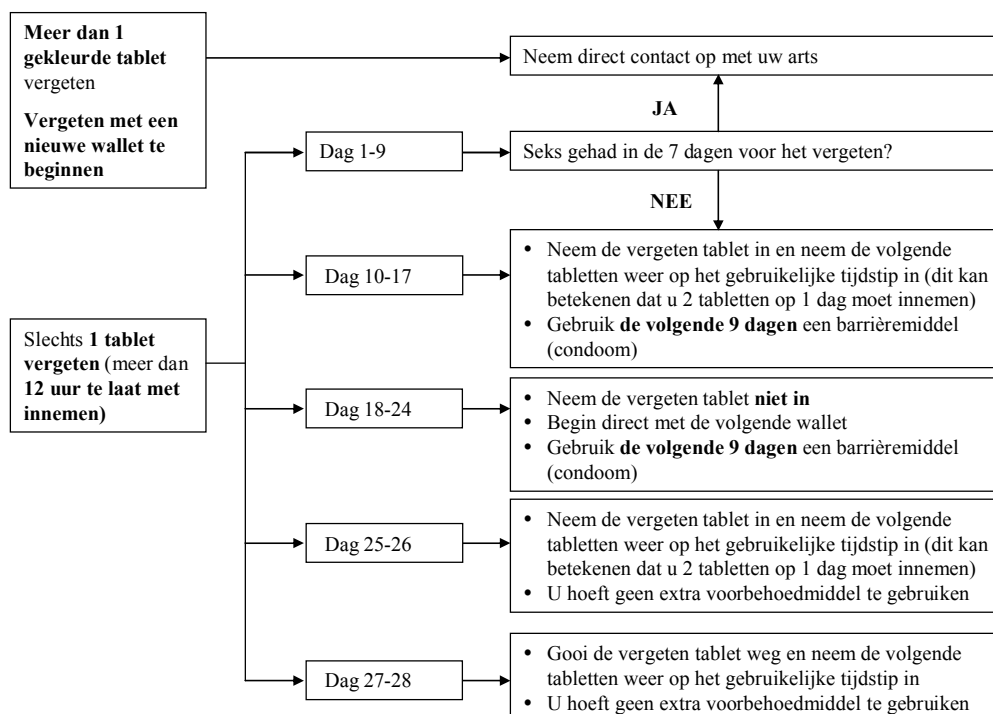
**Meer dan 1 gekleurde tablet** vergeten

**Vergeten met een nieuwe wallet te beginnen**

Neem direct contact op met uw arts

**JA**

Dag 1-9

Seks gehad in de 7 dagen voor het vergeten?

**NEE**

Slechts **1 tablet vergeten** (meer dan **12 uur te laat met innemen)**

Dag 10-17

- Neem de vergeten tablet in en neem de volgende tabletten weer op het gebruikelijke tijdstip in (dit kan betekenen dat u 2 tabletten op 1 dag moet innemen)
- Gebruik **de volgende 9 dagen** een barrièremiddel (condoom)

Dag 18-24

- Neem de vergeten tablet **niet in**
- Begin direct met de volgende wallet
- Gebruik **de volgende 9 dagen** een barrièremiddel (condoom)

Dag 25-26

- Neem de vergeten tablet in en neem de volgende tabletten weer op het gebruikelijke tijdstip in (dit kan betekenen dat u 2 tabletten op 1 dag moet innemen)
- U hoeft geen extra voorbehoedmiddel te gebruiken

Dag 27-28

- Gooi de vergeten tablet weg en neem de volgende tabletten weer op het gebruikelijke tijdstip in
- U hoeft geen extra voorbehoedmiddel te gebruiken